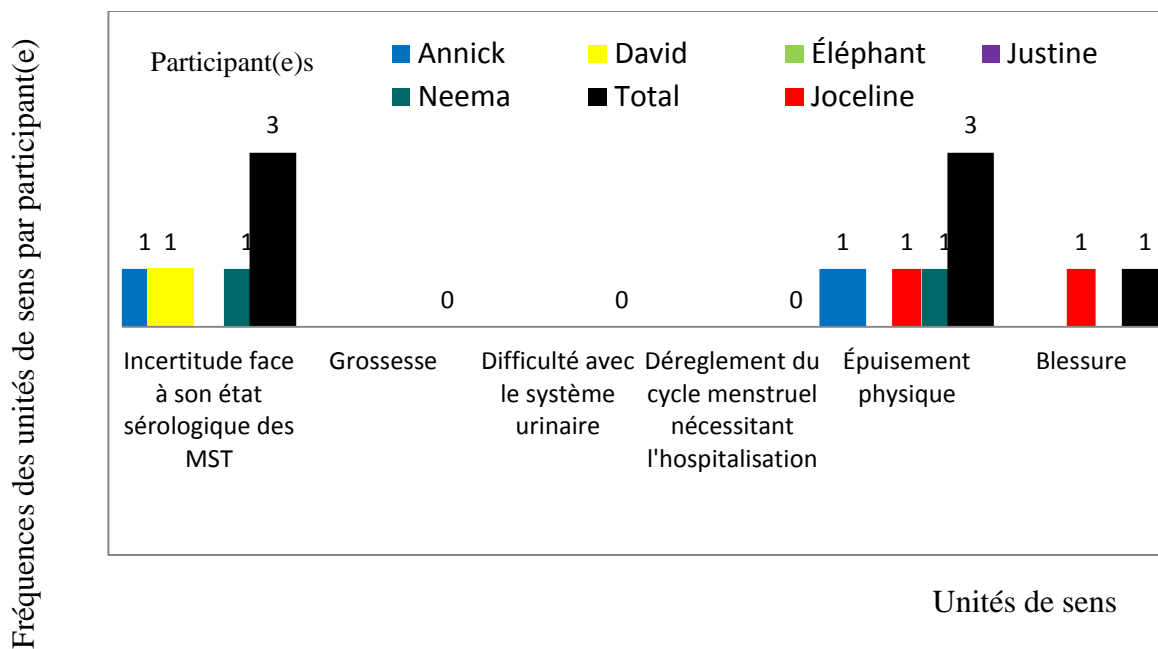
Fréquences des unités de sens par participant(e)

Participant(e)s
Annick
David
Éléphant
Justine
Neema
Total
Joceline

1 1 1 3
0
0
0
1 1 1 3
1 1

Incertitude face à son état sérologique des MST
Grossesse
Difficulté avec le système urinaire
Déreglement du cycle menstruel nécessitant l'hospitalisation
Épuisement physique
Blessure

Unités de sens